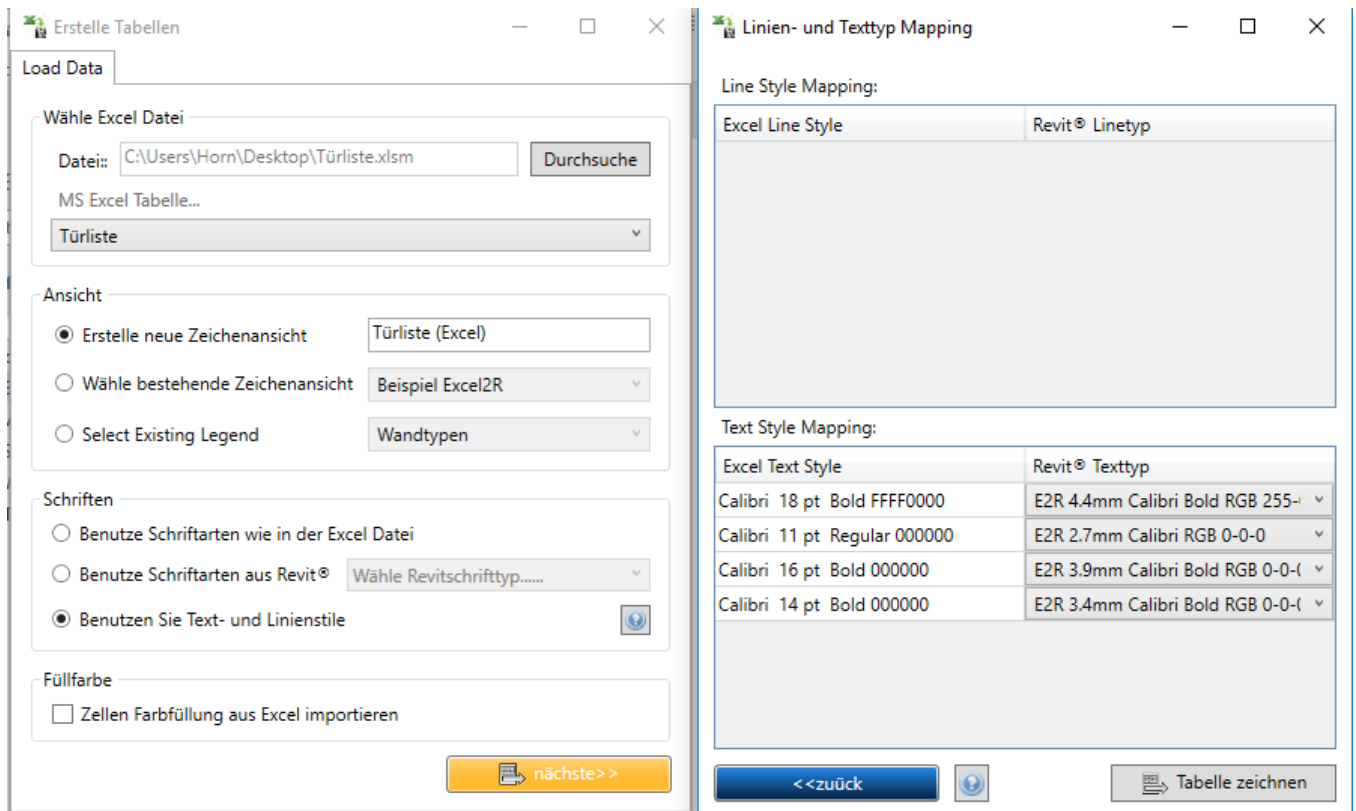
Erstelle Tabellen

Load Data

Wähle Excel Datei

Datei:: C:\Users\Horn\Desktop\Türliste.xlsm Durchsuche

MS Excel Tabelle...

Türliste

Ansicht

Erstelle neue Zeichenansicht Türliste (Excel)

Wähle bestehende Zeichenansicht Beispiel Excel2R

Select Existing Legend Wandtypen

Schriften

Benutze Schriftarten wie in der Excel Datei

Benutze Schriftarten aus Revit® Wähle Revitschrifttyp......

Benutzen Sie Text- und Linienstile

Füllfarbe

Zellen Farbfüllung aus Excel importieren

nächste>>

Linien- und Texttyp Mapping

Line Style Mapping:

| Excel Line Style | Revit® Linetyp |
|---|---|

Text Style Mapping:

| Excel Text Style | Revit® Texttyp |
|---|---|
| Calibri 18 pt Bold FFFF0000 | E2R 4.4mm Calibri Bold RGB 255-( |
| Calibri 11 pt Regular 000000 | E2R 2.7mm Calibri RGB 0-0-0 |
| Calibri 16 pt Bold 000000 | E2R 3.9mm Calibri Bold RGB 0-0-( |
| Calibri 14 pt Bold 000000 | E2R 3.4mm Calibri Bold RGB 0-0-( |

<<zuück

Tabelle zeichnen